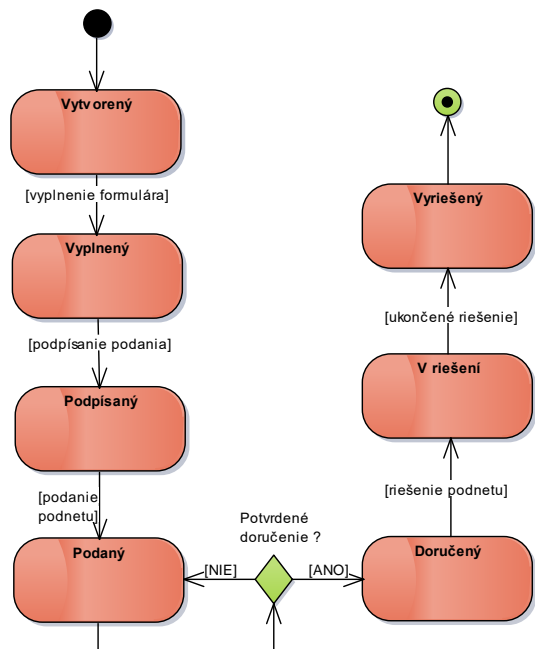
Vytvorený

[vyplnenie formulára]

Vyplnený

[podpísanie podania]

Podpísaný

[podanie podnetu]

Podaný

[NIE]

Potvrdené doručenie ?

[ANO]

Doručený

[riešenie podnetu]

V riešení

[ukončené riešenie]

Vyriešený